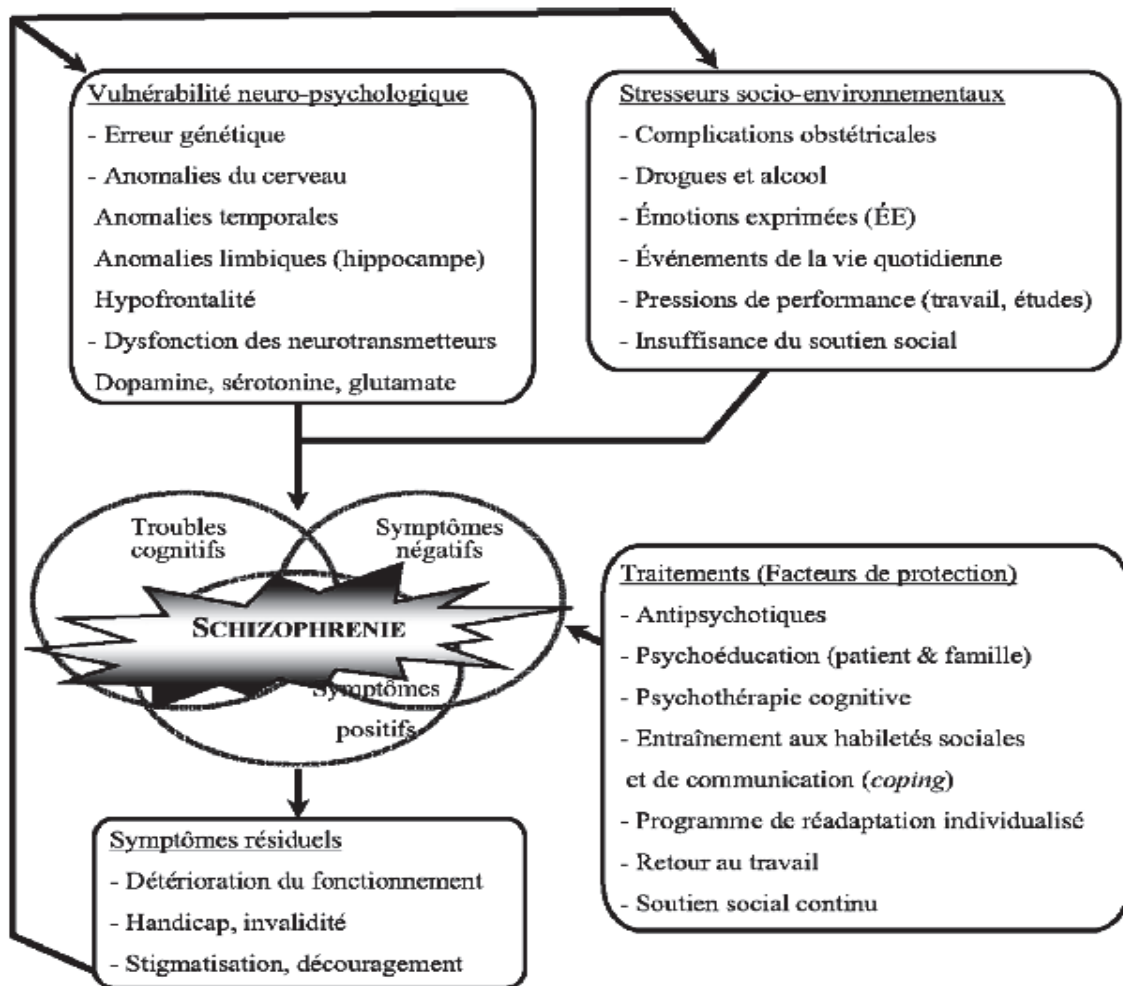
Vulnérabilité neuro-psychologique
- Erreur génétique
- Anomalies du cerveau
Anomalies temporales
Anomalies limbiques (hippocampe)
Hypofrontalité
- Dysfonction des neurotransmetteurs
Dopamine, sérotonine, glutamate

Stresseurs socio-environnementaux
- Complications obstétricales
- Drogues et alcool
- Émotions exprimées (ÉE)
- Événements de la vie quotidienne
- Pressions de performance (travail, études)
- Insuffisance du soutien social

Troubles cognitifs

Symptômes négatifs

SCHIZOPHRENIE

Symptômes positifs

Traitements (Facteurs de protection)
- Antipsychotiques
- Psychoéducation (patient & famille)
- Psychothérapie cognitive
- Entraînement aux habiletés sociales et de communication (coping)
- Programme de réadaptation individualisé
- Retour au travail
- Soutien social continu

Symptômes résiduels
- Détérioration du fonctionnement
- Handicap, invalidité
- Stigmatisation, découragement